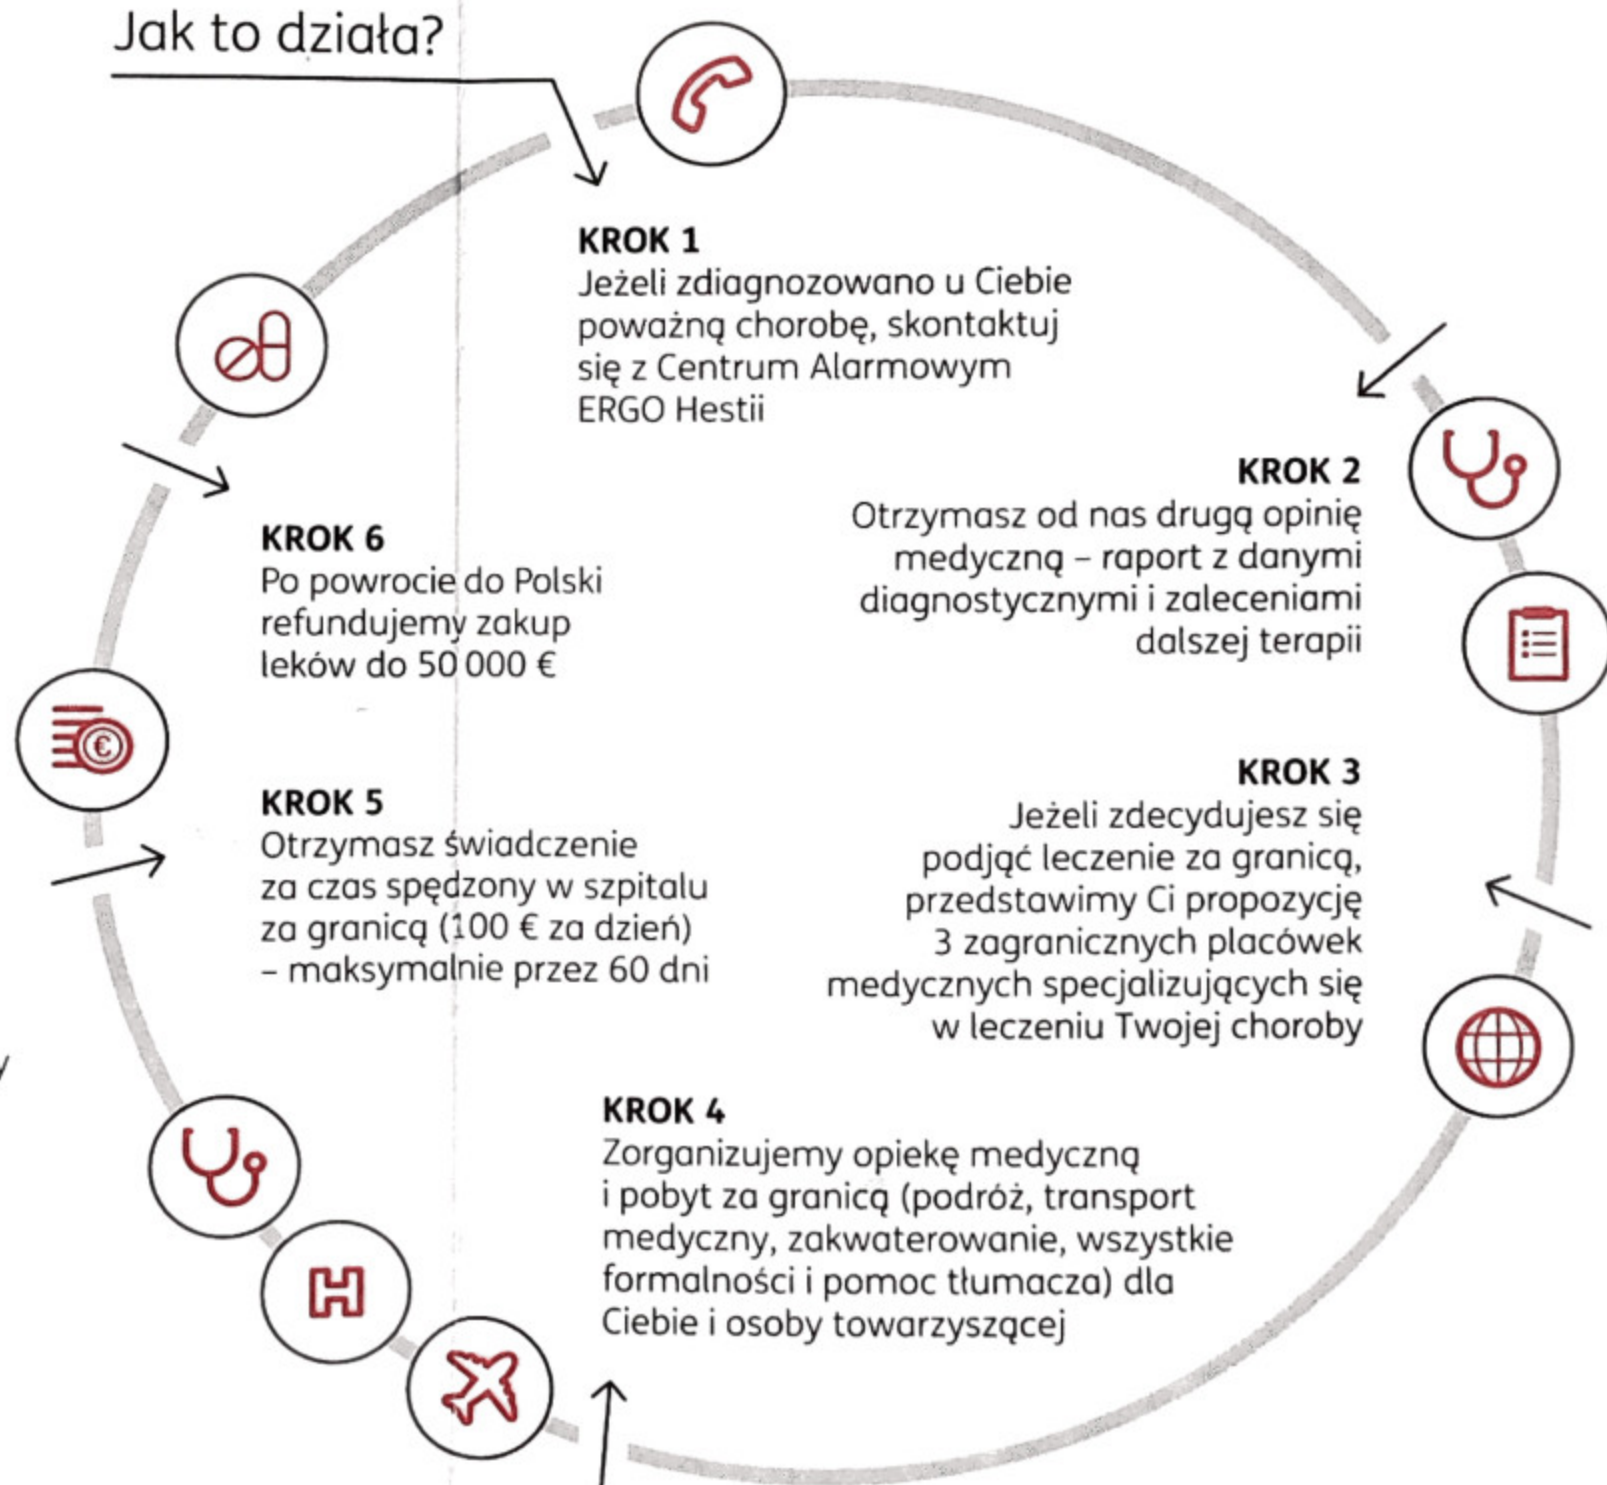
Jak to działa?

**KROK 1**
Jeżeli zdiagnozowano u Ciebie poważną chorobę, skontaktuj się z Centrum Alarmowym ERGO Hestii

**KROK 2**
Otrzymasz od nas drugą opinię medyczną – raport z danymi diagnostycznymi i zaleceniami dalszej terapii

**KROK 3**
Jeżeli zdecydujesz się podjąć leczenie za granicą, przedstawimy Ci propozycję 3 zagranicznych placówek medycznych specjalizujących się w leczeniu Twojej choroby

**KROK 4**
Zorganizujemy opiekę medyczną i pobyt za granicą (podróż, transport medyczny, zakwaterowanie, wszystkie formalności i pomoc tłumacza) dla Ciebie i osoby towarzyszącej

**KROK 5**
Otrzymasz świadczenie za czas spędzony w szpitalu za granicą (100 € za dzień) – maksymalnie przez 60 dni

**KROK 6**
Po powrocie do Polski refundujemy zakup leków do 50 000 €